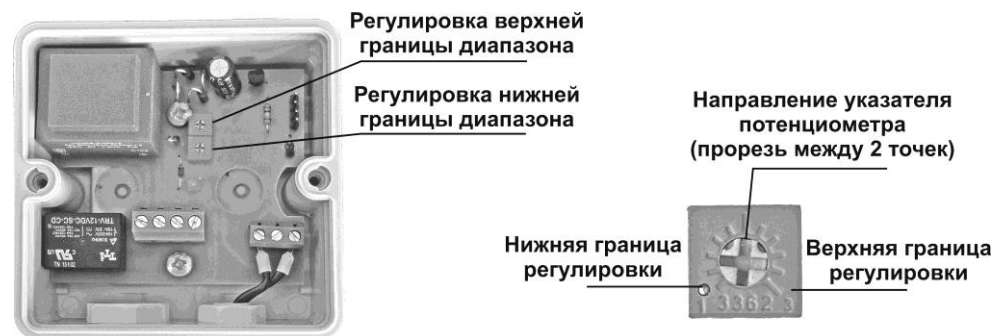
Регулировка верхней границы диапазона

Регулировка нижней границы диапазона

TRV-12VDC-SC-CD

Направление указателя потенциометра (прорезь между 2 точек)

Нижняя граница регулировки

Верхняя граница регулировки

3362